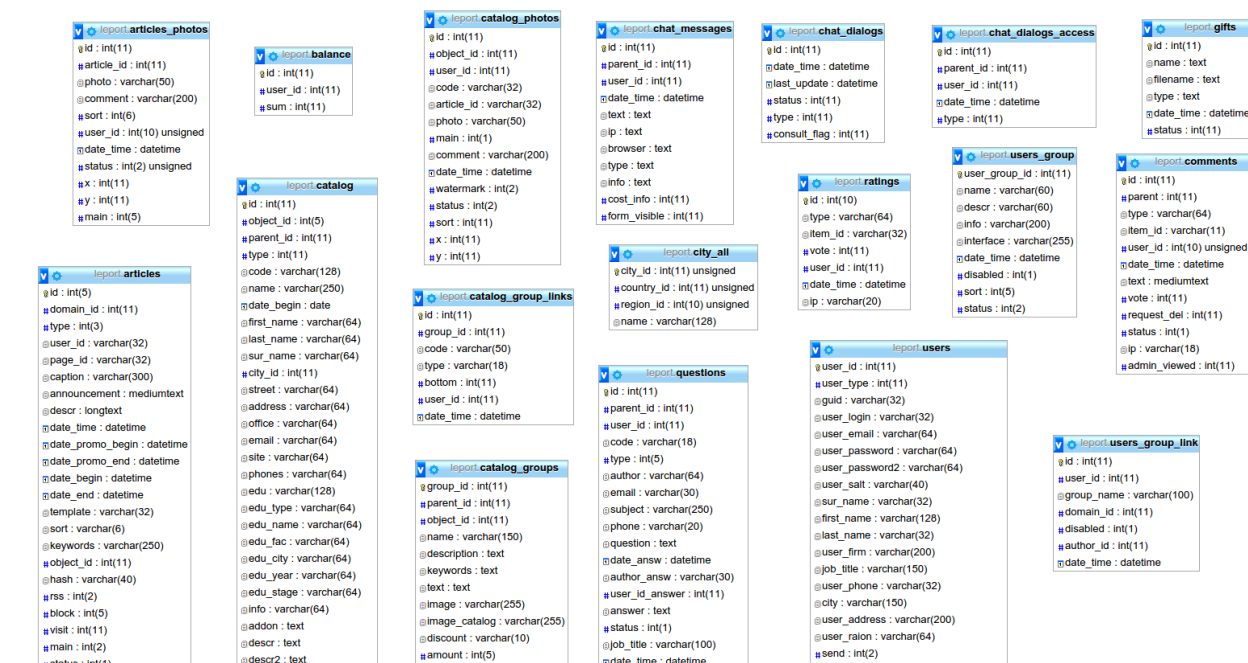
leport.articles_photos
id : int(11)
article_id : int(11)
photo : varchar(50)
comment : varchar(200)
sort : int(6)
user_id : int(10) unsigned
date_time : datetime
status : int(2) unsigned
x : int(11)
y : int(11)
main : int(5)

leport.balance
id : int(11)
user_id : int(11)
sum : int(11)

leport.catalog_photos
id : int(11)
object_id : int(11)
user_id : int(11)
code : varchar(32)
article_id : varchar(32)
photo : varchar(50)
main : int(1)
comment : varchar(200)
date_time : datetime
watermark : int(2)
status : int(2)
sort : int(11)
x : int(11)
y : int(11)

leport.chat_messages
id : int(11)
parent_id : int(11)
user_id : int(11)
date_time : datetime
text : text
ip : text
browser : text
type : text
info : text
cost_info : int(11)
form_visible : int(11)

leport.chat_dialogs
id : int(11)
date_time : datetime
last_update : datetime
status : int(11)
type : int(11)
consult_flag : int(11)

leport.chat_dialogs_access
id : int(11)
parent_id : int(11)
user_id : int(11)
date_time : datetime
type : int(11)

leport.gifts
id : int(11)
name : text
filename : text
type : text
date_time : datetime
status : int(11)

leport.catalog
id : int(11)
object_id : int(5)
parent_id : int(11)
type : int(11)
code : varchar(128)
name : varchar(250)
date_begin : date
first_name : varchar(64)
last_name : varchar(64)
sur_name : varchar(64)
city_id : int(11)
street : varchar(64)
address : varchar(64)
office : varchar(64)
email : varchar(64)
site : varchar(64)
phones : varchar(64)
edu : varchar(128)
edu_type : varchar(64)
edu_name : varchar(64)
edu_fac : varchar(64)
edu_city : varchar(64)
edu_year : varchar(64)
edu_stage : varchar(64)
info : varchar(64)
addon : text
descr : text
descr2 : text

leport.articles
id : int(5)
domain_id : int(11)
type : int(3)
user_id : varchar(32)
page_id : varchar(32)
caption : varchar(300)
announcement : mediumtext
descr : longtext
date_time : datetime
date_promo_begin : datetime
date_promo_end : datetime
date_begin : datetime
date_end : datetime
template : varchar(32)
sort : varchar(6)
keywords : varchar(250)
object_id : int(11)
hash : varchar(40)
rss : int(2)
block : int(5)
visit : int(11)
main : int(2)

leport.city_all
city_id : int(11) unsigned
country_id : int(11) unsigned
region_id : int(10) unsigned
name : varchar(128)

leport.ratings
id : int(10)
type : varchar(64)
item_id : varchar(32)
vote : int(11)
user_id : int(11)
date_time : datetime
ip : varchar(20)

leport.users_group
user_group_id : int(11)
name : varchar(60)
descr : varchar(60)
info : varchar(200)
interface : varchar(255)
date_time : datetime
disabled : int(1)
sort : int(5)
status : int(2)

leport.comments
id : int(11)
parent : int(11)
type : varchar(64)
item_id : varchar(11)
user_id : int(10) unsigned
date_time : datetime
text : mediumtext
vote : int(11)
request_del : int(11)
status : int(1)
ip : varchar(18)
admin_viewed : int(11)

leport.catalog_group_links
id : int(11)
group_id : int(11)
code : varchar(50)
type : varchar(18)
bottom : int(11)
user_id : int(11)
date_time : datetime

leport.questions
id : int(11)
parent_id : int(11)
user_id : int(11)
code : varchar(18)
type : int(5)
author : varchar(64)
email : varchar(30)
subject : varchar(250)
phone : varchar(20)
question : text
date_answ : datetime
author_answ : varchar(30)
user_id_answer : int(11)
answer : text
status : int(11)
job_title : varchar(100)

leport.users
user_id : int(11)
user_type : int(11)
guid : varchar(32)
user_login : varchar(32)
user_email : varchar(64)
user_password : varchar(64)
user_password2 : varchar(64)
user_salt : varchar(40)
sur_name : varchar(32)
first_name : varchar(128)
last_name : varchar(32)
user_firm : varchar(200)
job_title : varchar(150)
user_phone : varchar(32)
city : varchar(150)
user_address : varchar(200)
user_raion : varchar(64)
send : int(2)

leport.catalog_groups
group_id : int(11)
parent_id : int(11)
object_id : int(11)
name : varchar(150)
description : text
keywords : text
text : text
image : varchar(255)
image_catalog : varchar(255)
discount : varchar(10)
amount : int(5)

leport.users_group_link
id : int(11)
user_id : int(11)
group_name : varchar(100)
domain_id : int(11)
disabled : int(1)
author_id : int(11)
date_time : datetime